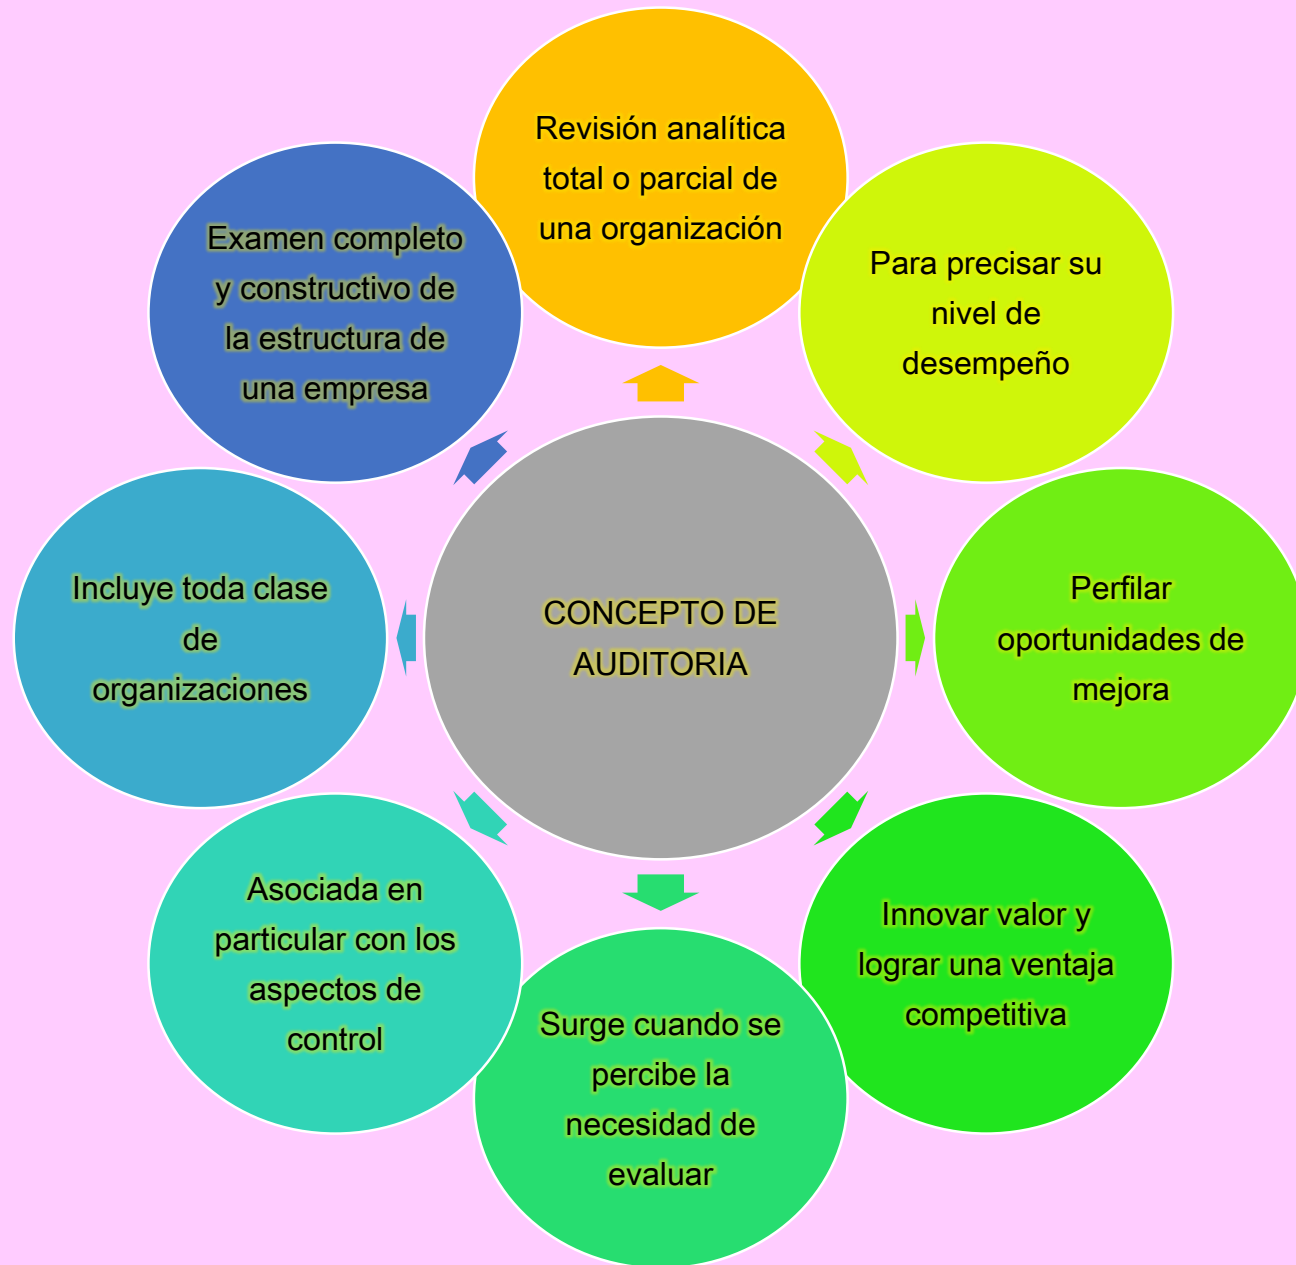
CONCEPTO DE AUDITORIA

Revisión analítica total o parcial de una organización

Para precisar su nivel de desempeño

Perfilar oportunidades de mejora

Innovar valor y lograr una ventaja competitiva

Surge cuando se percibe la necesidad de evaluar

Asociada en particular con los aspectos de control

Incluye toda clase de organizaciones

Examen completo y constructivo de la estructura de una empresa